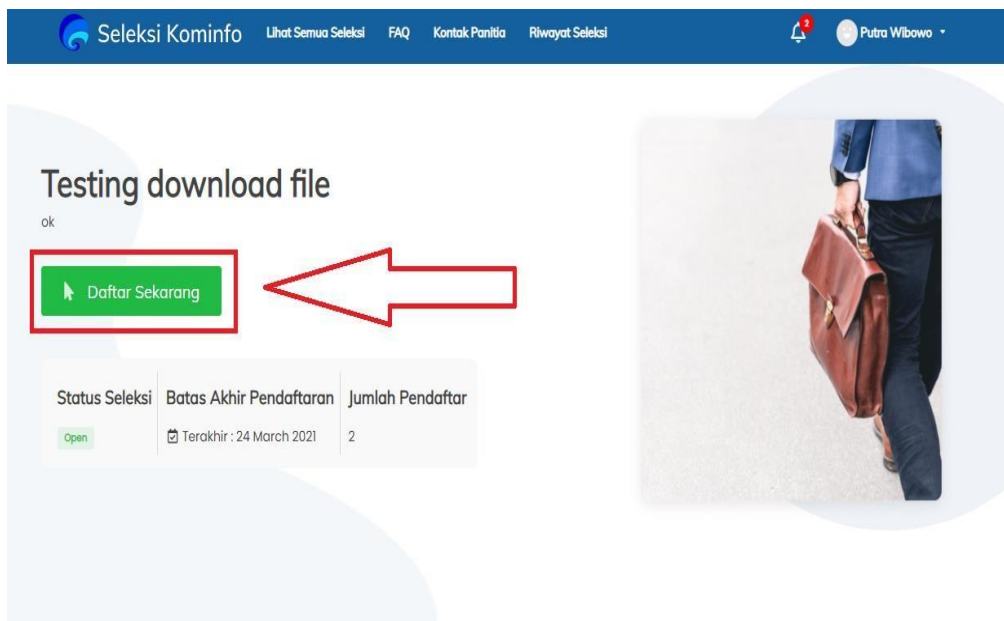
Seleksi Kominfo Lihat Semua Seleksi FAQ Kontak Panitia Riwayat Seleksi 2 Putra Wibowo

Testing download file

ok

Daftar Sekarang

| Status Seleksi | Batas Akhir Pendaftaran | Jumlah Pendaftar |
|---|---|---|
| Open | Terakhir : 24 March 2021 | 2 |